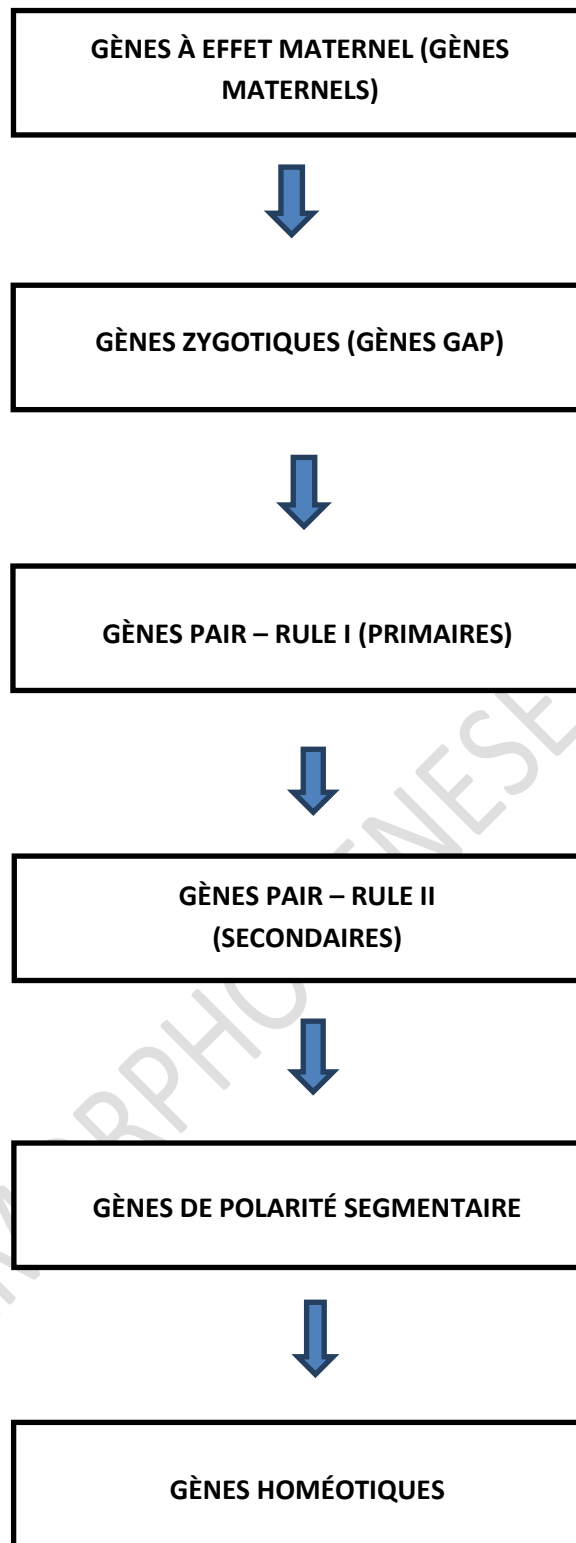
GÈNES À EFFET MATERNEL (GÈNES MATERNELS)

GÈNES ZYGOTIQUES (GÈNES GAP)

GÈNES PAIR – RULE I (PRIMAIRES)

GÈNES PAIR – RULE II (SECONDAIRES)

GÈNES DE POLARITÉ SEGMENTAIRE

GÈNES HOMÉOTIQUES

MORPHOGENESE